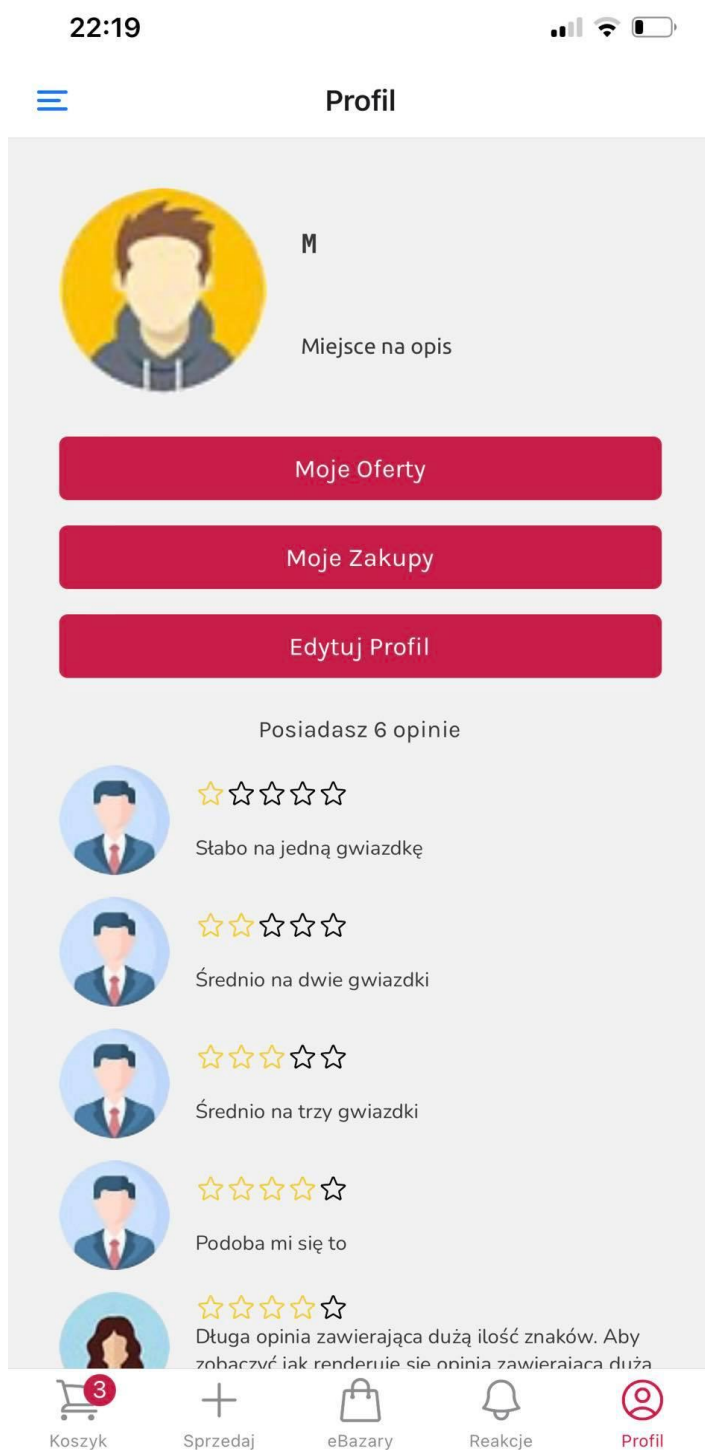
22:19

Profil

M

Miejsce na opis

Moje Oferty

Moje Zakupy

Edytuj Profil

Posiadasz 6 opinie

☆☆☆☆☆

Słabo na jedną gwiazdkę

☆☆☆☆☆

Średnio na dwie gwiazdki

☆☆☆☆☆

Średnio na trzy gwiazdki

☆☆☆☆☆

Podoba mi się to

☆☆☆☆☆

Długa opinia zawierająca dużą ilość znaków. Aby zobaczyć jak renderuje się opinia zawierająca dużą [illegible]

3
Koszyk
Sprzedaj
eBazary
Reakcje
Profil